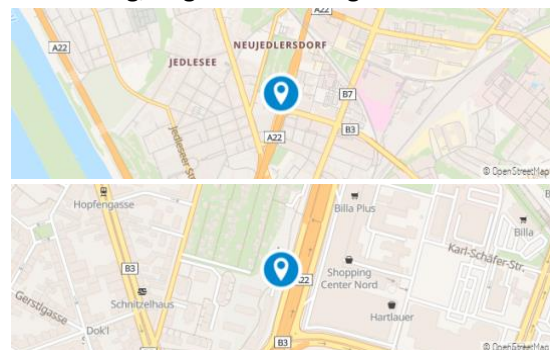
A22
A22
JEDLESEE
NEUJEDLERSDORF
B7
A22
B3
Jedleseer Str.
© OpenStreetMap

Hopfengasse
Billa Plus
Billa
Karl-Schäfer-Str.
B3
A22
Shopping Center Nord
Schnitzelhaus
Gerstlgasse
Dok'I
Hartlauer
B3
© OpenStreetMap